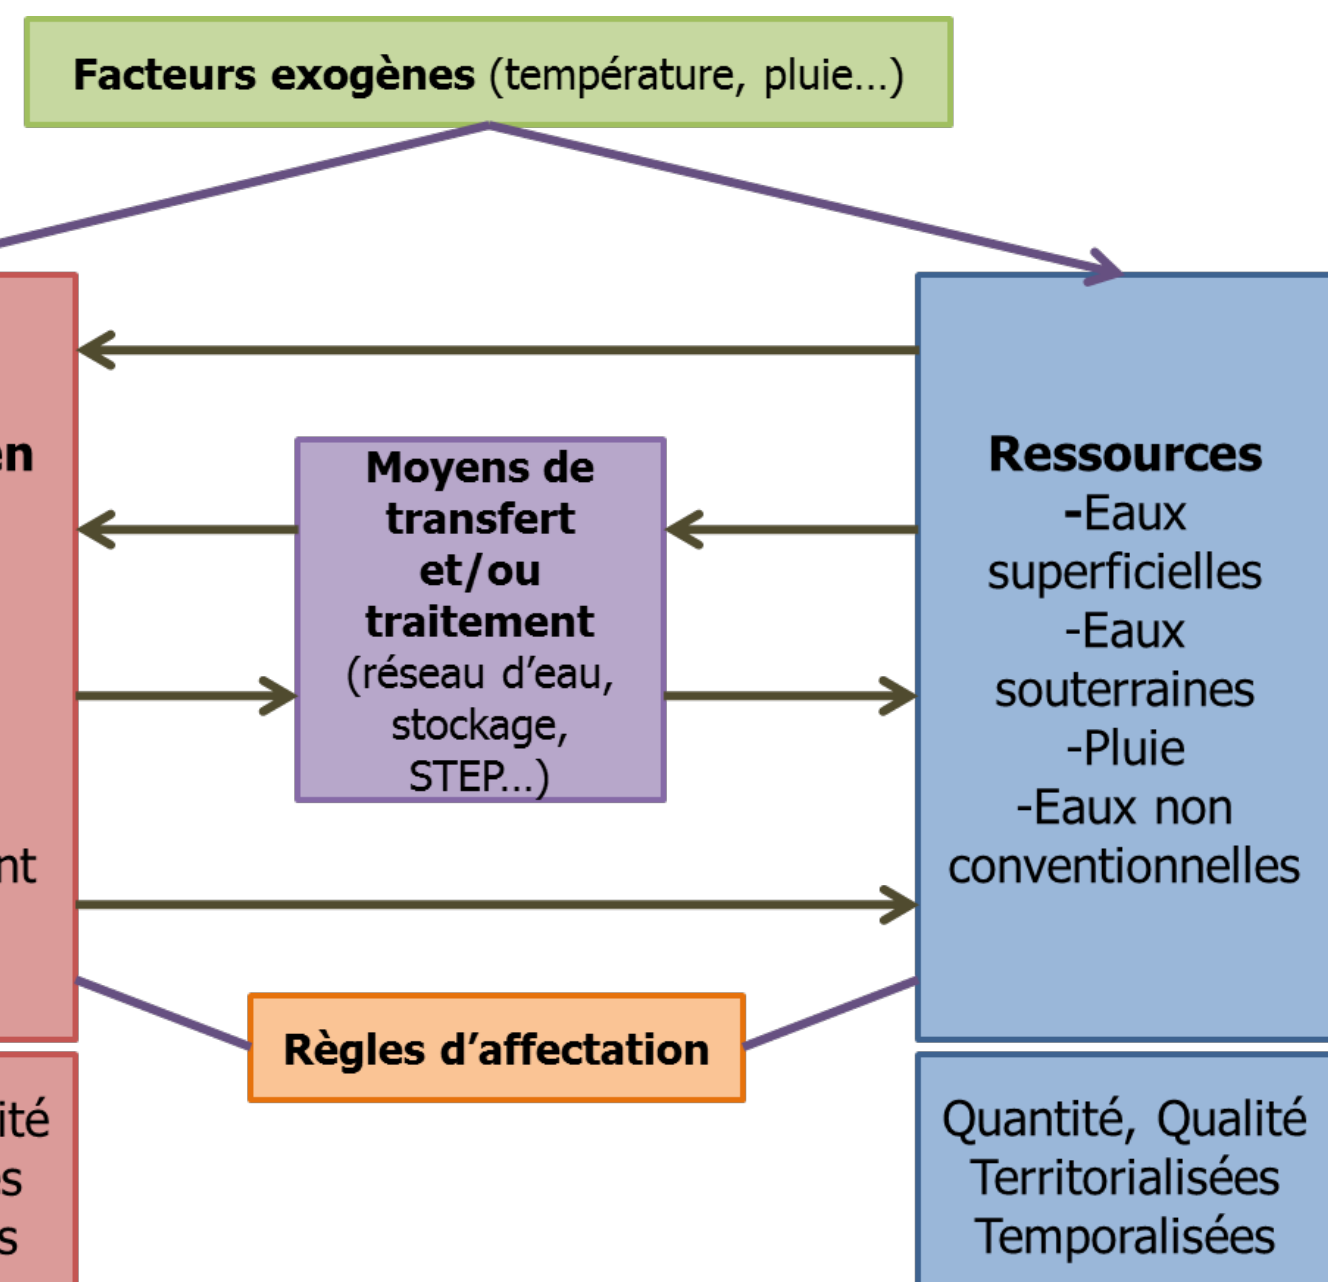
**Facteurs exogènes** (température, pluie…)

en

nt

ité
s
s

**Moyens de transfert et/ou traitement** (réseau d'eau, stockage, STEP…)

**Ressources**
**-**Eaux superficielles
-Eaux souterraines
-Pluie
-Eaux non conventionnelles

**Règles d'affectation**

Quantité, Qualité
Territorialisées
Temporalisées